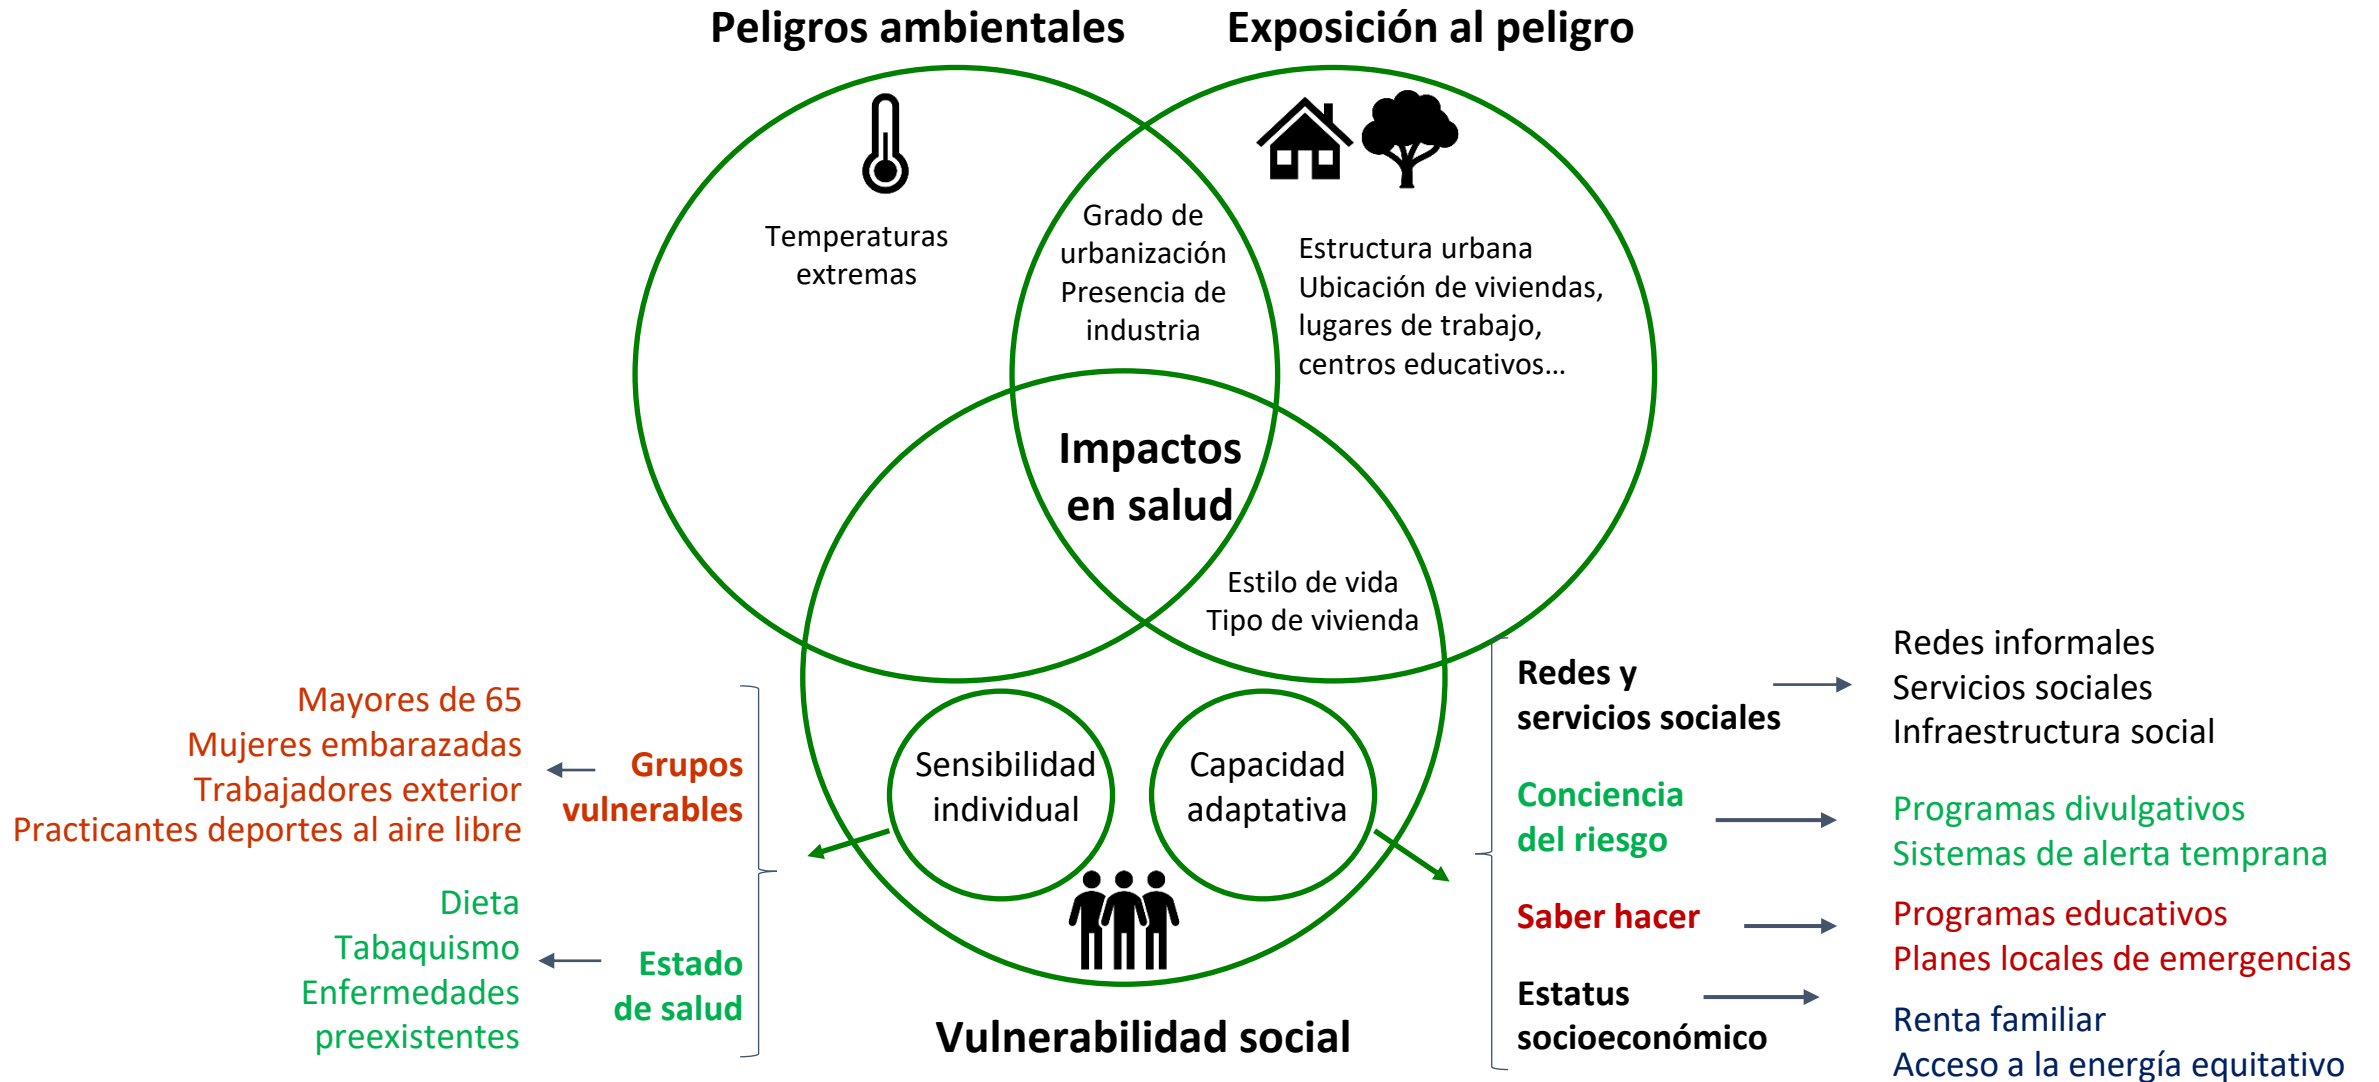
Peligros ambientales

Exposición al peligro

Temperaturas extremas

Grado de urbanización
Presencia de industria

Estructura urbana
Ubicación de viviendas, lugares de trabajo, centros educativos...

Impactos en salud

Estilo de vida
Tipo de vivienda

Mayores de 65
Mujeres embarazadas
Trabajadores exterior
Practicantes deportes al aire libre

Grupos vulnerables

Sensibilidad individual

Capacidad adaptativa

Dieta
Tabaquismo
Enfermedades preexistentes

Estado de salud

Vulnerabilidad social

Redes y servicios sociales

Redes informales
Servicios sociales
Infraestructura social

Conciencia del riesgo

Programas divulgativos
Sistemas de alerta temprana

Saber hacer

Programas educativos
Planes locales de emergencias

Estatus socioeconómico

Renta familiar
Acceso a la energía equitativo